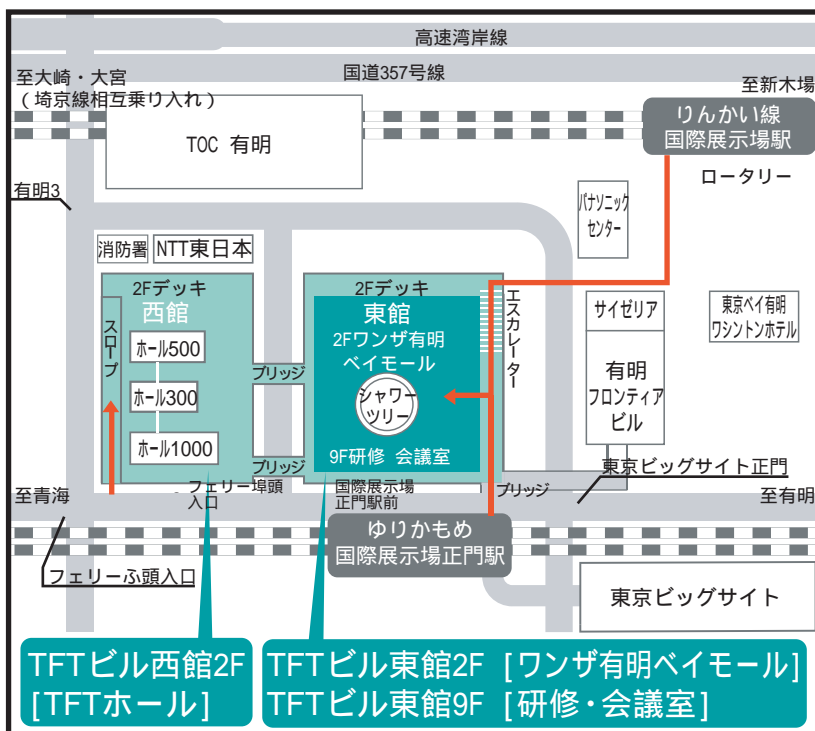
高速湾岸線

国道357号線

至大崎・大宮
（埼京線相互乗り入れ）

至新木場

りんかい線
国際展示場駅

TOC 有明

ロータリー

有明3

パナソニック
センター

消防署

NTT東日本

2Fデッキ
西館

2Fデッキ
東館
2Fワンザ有明
ベイモール

エスカレーター

サイゼリア

東京ベイ有明
ワシントンホテル

スロープ

ホール500

ホール300

ホール1000

ブリッジ

シャワーツリー

有明
フロンティア
ビル

ブリッジ

9F研修 会議室

東京ビッグサイト正門

至青海

フェリー埠頭
入口

国際展示場
正門駅前

ブリッジ

至有明

ゆりかもめ
国際展示場正門駅

フェリーふ頭入口

東京ビッグサイト

TFTビル西館2F
[TFTホール]

TFTビル東館2F [ワンザ有明ベイモール]
TFTビル東館9F [研修・会議室]